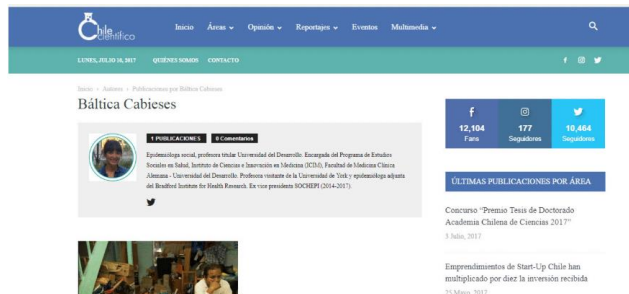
Chile Científico

Inicio Áreas Opinión Reportajes Eventos Multimedia

LUNES, JULIO 10, 2017 QUIÉNES SOMOS CONTACTO

Inicio › Autores › Publicaciones por Báltica Cabieses

Báltica Cabieses

1 PUBLICACIONES 0 Comentarios

Epidemióloga social, profesora titular Universidad del Desarrollo. Encargada del Programa de Estudios Sociales en Salud, Instituto de Ciencias e Innovación en Medicina (ICIM), Facultad de Medicina Clínica Alemana - Universidad del Desarrollo. Profesora visitante de la Universidad de York y epidemióloga adjunta del Bradford Institute for Health Research. Ex vice presidenta SOCHEPI (2014-2017).

12,104 Fans

177 Seguidores

10,464 Seguidores

ÚLTIMAS PUBLICACIONES POR ÁREA

Concurso "Premio Tesis de Doctorado Academia Chilena de Ciencias 2017"

3 Julio, 2017

Emprendimientos de Start-Up Chile han multiplicado por diez la inversión recibida

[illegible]